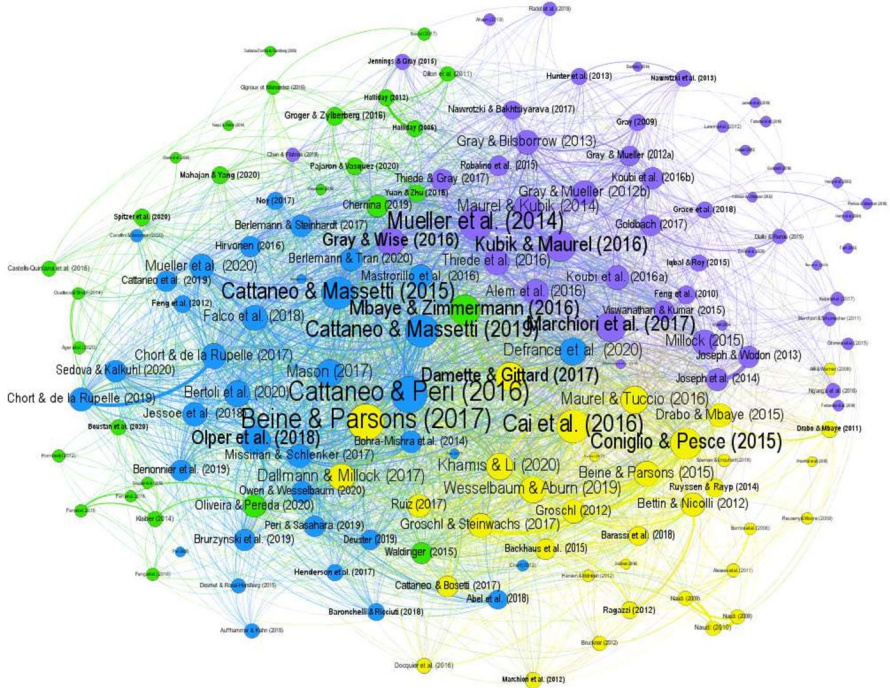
Radel et al. (2018)
Jennings & Gray (2015)
Dillon et al. (2011)
Hunter et al. (2013)
Nawrotzki et al. (2013)
Halliday (2012)
Groger & Zylberberg (2016)
Halliday (2006)
Nawrotzki & Bakhtsiyarava (2017)
Gray (2009)
Gray & Bilsborrow (2013)
Gray & Mueller (2012a)
Pajaron & Vasquez (2020)
Mahajan & Yang (2020)
Robalino et al. (2015)
Thiede & Gray (2017)
Koubi et al. (2016b)
Yuan & Zhu (2016)
Gray & Mueller (2012b)
Noy (2017)
Chernina (2019)
Maurel & Kubik (2014)
Grace et al. (2018)
Spitzer et al. (2020)
Berlemann & Steinhardt (2017)
Goldbach (2017)
Mueller et al. (2014)
Hirvonen (2016)
Gray & Wise (2016)
Kubik & Maurel (2016)
Berlemann & Tran (2020)
Thiede et al. (2016)
Iqbal & Roy (2015)
Mueller et al. (2020)
Mastrorillo et al. (2016)
Cattaneo et al. (2019)
Koubi et al. (2016a)
Alem et al. (2016)
Cattaneo & Massetti (2015)
Mbaye & Zimmermann (2016)
Feng et al. (2012)
Feng et al. (2010)
Viswanathan & Kumar (2015)
Falco et al. (2018)
Cattaneo & Massetti (2019)
Marchiori et al. (2017)
Defrance et al. (2020)
Millock (2015)
Chort & de la Rupelle (2017)
Sedova & Kalkuhl (2020)
Mason (2017)
Joseph & Wodon (2013)
Damette & Gittard (2017)
Cattaneo & Peri (2016)
Joseph et al. (2014)
Chort & de la Rupelle (2019)
Bertoli et al. (2020)
Maurel & Tuccio (2016)
Beine & Parsons (2017)
Cai et al. (2016)
Drabo & Mbaye (2015)
Jessoe et al. (2018)
Coniglio & Pesce (2015)
Drabo & Mbaye (2011)
Beustan et al. (2020)
Olper et al. (2018)
Bohra-Mishra et al. (2014)
Missirian & Schlenker (2017)
Benonnier et al. (2019)
Dallmann & Millock (2017)
Khamis & Li (2020)
Beine & Parsons (2015)
Ruyssen & Rayp (2014)
Owen & Wesselbaum (2020)
Wesselbaum & Aburn (2019)
Bettin & Nicolli (2012)
Oliveira & Pereda (2020)
Ruiz (2017)
Groschl (2012)
Peri & Sasahara (2019)
Barassi et al. (2018)
Groschl & Steinwachs (2017)
Brurzynski et al. (2019)
Deuster (2019)
Backhaus et al. (2015)
Waldinger (2015)
Henderson et al. (2017)
Cattaneo & Bosetti (2017)
Abel et al. (2018)
Ragazzi (2012)
Baronchelli & Ricciuti (2018)
Naudé (2010)
Naudé (2008)
Naudé (2009)
Docquier et al. (2016)
Marchiori et al. (2012)
Kleiner (2014)
Castells-Quintana et al. (2018)
Auffhammer & Kahn (2018)
Brucker (2012)